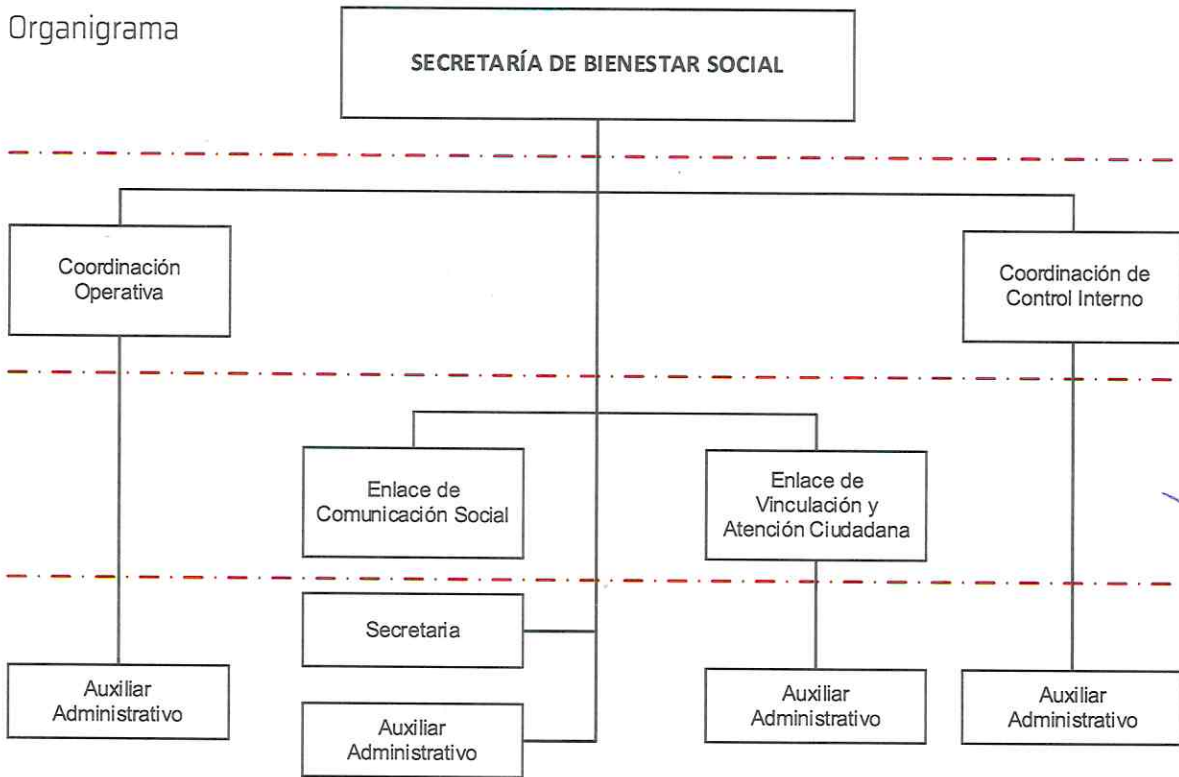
Organigrama

SECRETARÍA DE BIENESTAR SOCIAL

Coordinación Operativa

Coordinación de Control Interno

Enlace de Comunicación Social

Enlace de Vinculación y Atención Ciudadana

Secretaria

Auxiliar Administrativo

Auxiliar Administrativo

Auxiliar Administrativo

Auxiliar Administrativo